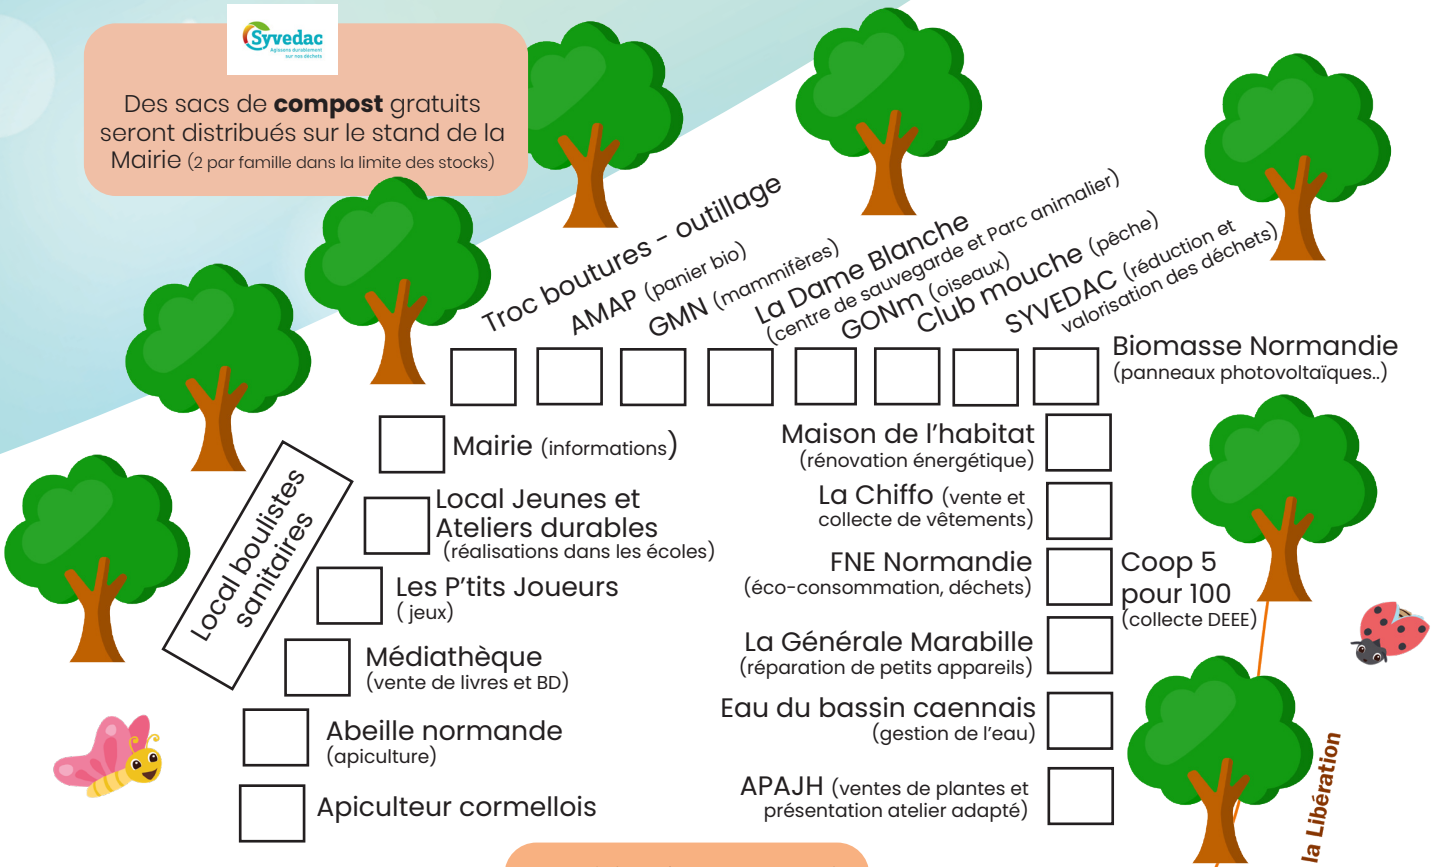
Syvedac
Agissons durablement sur nos déchets

Des sacs de **compost** gratuits seront distribués sur le stand de la Mairie (2 par famille dans la limite des stocks)

Troc boutures - outillage
AMAP (panier bio)
GMN (mammifères)
La Dame Blanche (centre de sauvegarde et Parc animalier)
GONm (oiseaux)
Club mouche (pêche)
SYVEDAC (réduction et valorisation des déchets)

Biomasse Normandie (panneaux photovoltaïques..)

Local boulistes sanitaires

Mairie (informations)

Local Jeunes et Ateliers durables (réalisations dans les écoles)

Les P'tits Joueurs ( jeux)

Médiathèque (vente de livres et BD)

Abeille normande (apiculture)

Apiculteur cormellois

Maison de l'habitat (rénovation énergétique)

La Chiffo (vente et collecte de vêtements)

FNE Normandie (éco-consommation, déchets)

Coop 5 pour 100 (collecte DEEE)

La Générale Marabille (réparation de petits appareils)

Eau du bassin caennais (gestion de l'eau)

APAJH (ventes de plantes et présentation atelier adapté)

la Libération